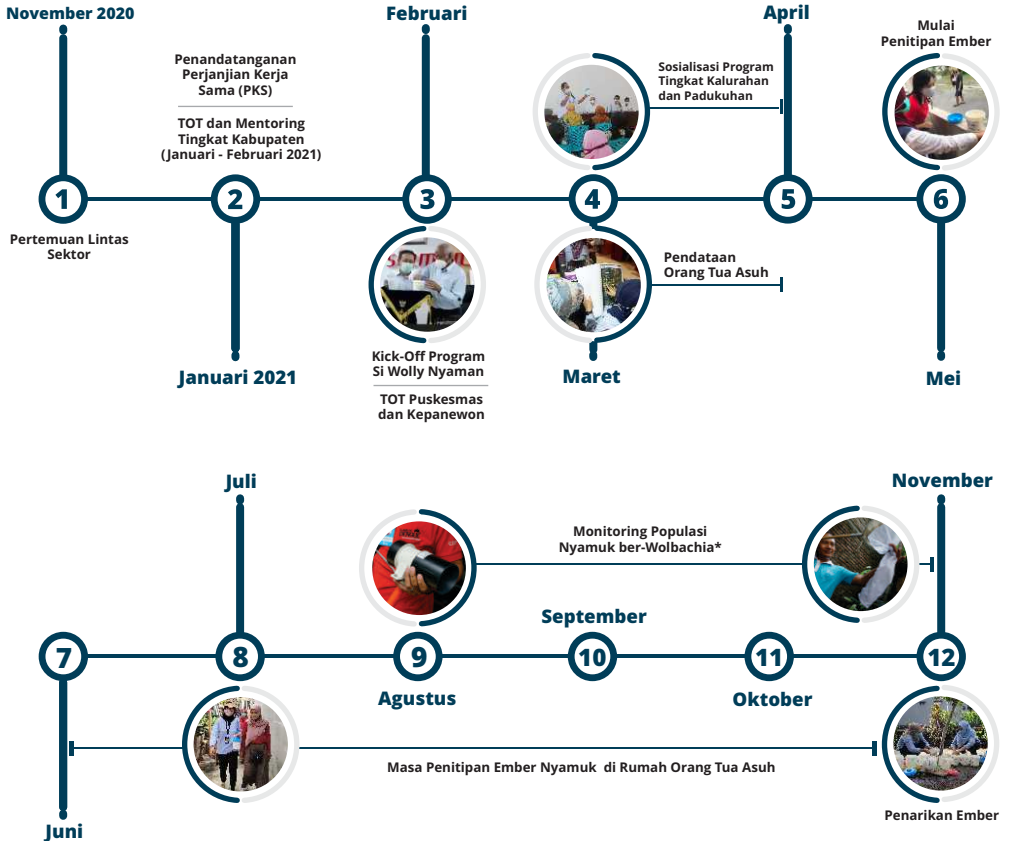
November 2020

1

Pertemuan Lintas Sektor

Penandatanganan Perjanjian Kerja Sama (PKS)

TOT dan Mentoring Tingkat Kabupaten (Januari - Februari 2021)

2

Januari 2021

Februari

3

Kick-Off Program Si Wolly Nyaman

TOT Puskesmas dan Kepanewon

Sosialisasi Program Tingkat Kalurahan dan Padukuhan

4

Pendataan Orang Tua Asuh

Maret

April

5

Mulai Penitipan Ember

6

Mei

7

Juni

Juli

8

Monitoring Populasi Nyamuk ber-Wolbachia*

9

Agustus

September

10

11

Oktober

November

12

Masa Penitipan Ember Nyamuk di Rumah Orang Tua Asuh

Penarikan Ember